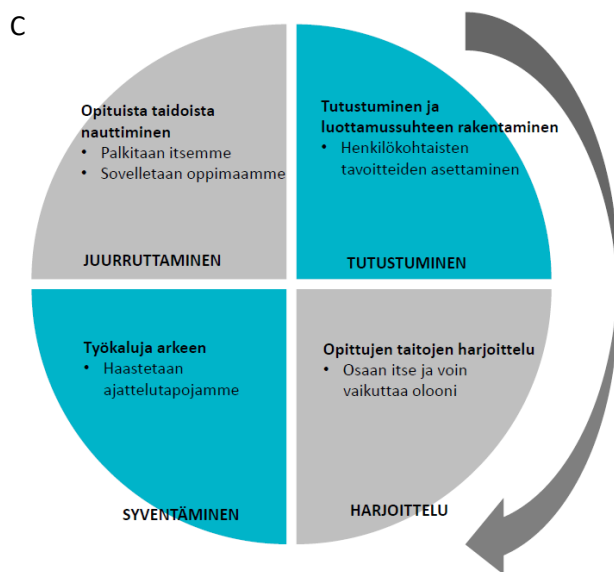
C

Opituista taidoista nauttiminen
• Palkitaan itsemme
• Sovelletaan oppimaamme

JUURRUTTAMINEN

Tutustuminen ja luottamussuhteen rakentaminen
• Henkilökohtaisten tavoitteiden asettaminen

TUTUSTUMINEN

Työkaluja arkeen
• Haastetaan ajattelutapojamme

SYVENTÄMINEN

Opittujen taitojen harjoittelu
• Osaan itse ja voin vaikuttaa olooni

HARJOITTELU